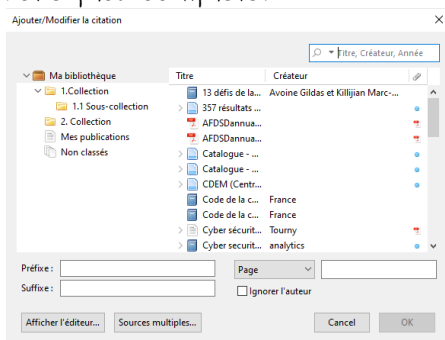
Ajouter/Modifier la citation

Titre, Créateur, Année

Ma bibliothèque
1.Collection
1.1 Sous-collection
2. Collection
Mes publications
Non classés

| Titre | Créateur |
|---|---|
| 13 défis de la... | Avoine Gildas et Killijian Marc-... |
| 357 résultats ... | |
| AFDSDannua... | |
| AFDSDannua... | |
| Catalogue - ... | |
| Catalogue - ... | |
| CDEM (Centr... | |
| Code de la c... | France |
| Code de la c... | France |
| Cyber sécurit... | Tourny |
| Cyber securit... | analytics |

Préfixe :
Suffixe :
Page
Ignorer l'auteur

Afficher l'éditeur...
Sources multiples...
Cancel
OK